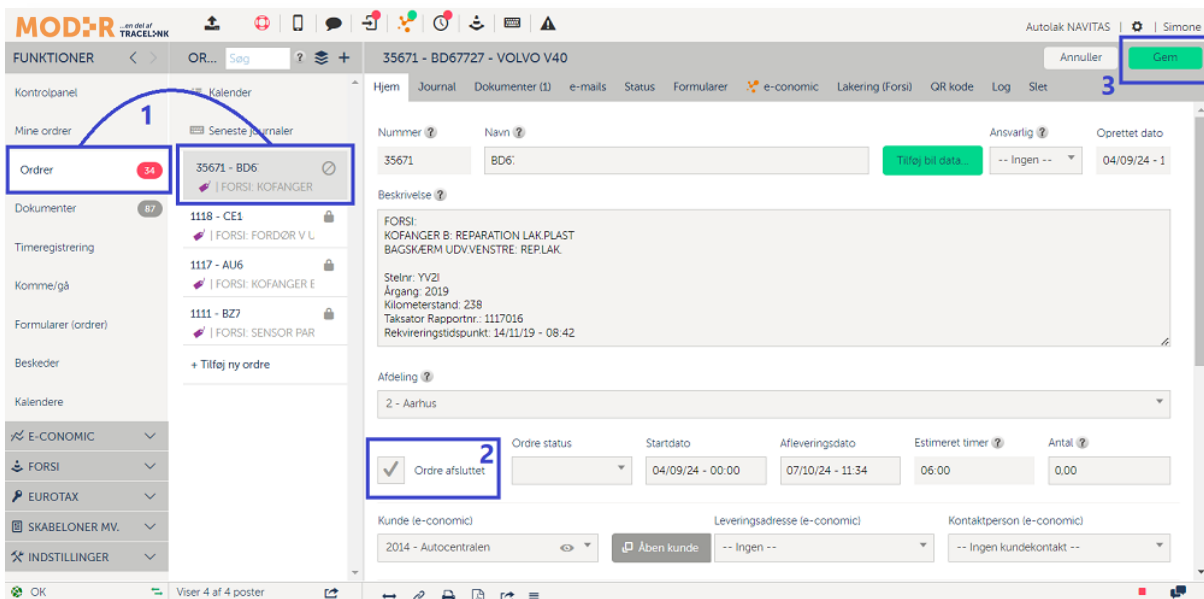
MODER ...en del af TRACELINK

Autolak NAVITAS | Simone

FUNKTIONER

Kontrolpanel

Mine ordrer

Ordrer 34

Dokumenter 87

Timeregistrering

Komme/gå

Formularer (ordrer)

Beskeder

Kalendere

E-CONOMIC

FORSI

EUROTAX

SKABELONER MV.

INDSTILLINGER

OK

1

ORD... Søg ?

Kalender

Seneste journaler

35671 - BD6
| FORSI: KOFANGER

1118 - CE1
| FORSI: FORDØR V U

1117 - AU6
| FORSI: KOFANGER E

1111 - BZ7
| FORSI: SENSOR PAR

+ Tilføj ny ordre

Viser 4 af 4 poster

35671 - BD67727 - VOLVO V40

Annuller Gem

3

Hjem Journal Dokumenter (1) e-mails Status Formularer e-conomic Lakering (Forsi) QR kode Log Slet

Nummer ?
35671

Navn ?
BD6:

Tilføj bil data...

Ansvarlig ?
-- Ingen --

Oprettet dato
04/09/24 - 1

Beskrivelse ?
FORSI:
KOFANGER B: REPARATION LAK.PLAST
BAGSKÆRM UDV.VENSTRE: REP.LAK.

Stelnr: YV2I
Årgang: 2019
Kilometerstand: 238
Taksator Rapportnr.: 1117016
Rekvireringstidspunkt: 14/11/19 - 08:42

Afdeling ?
2 - Aarhus

2

Ordre afsluttet

Ordre status

Startdato
04/09/24 - 00:00

Afleveringsdato
07/10/24 - 11:34

Estimeret timer ?
06:00

Antal ?
0,00

Kunde (e-conomic)
2014 - Autocentralen

Åben kunde

Leveringsadresse (e-conomic)
-- Ingen --

Kontaktperson (e-conomic)
-- Ingen kundekontakt --